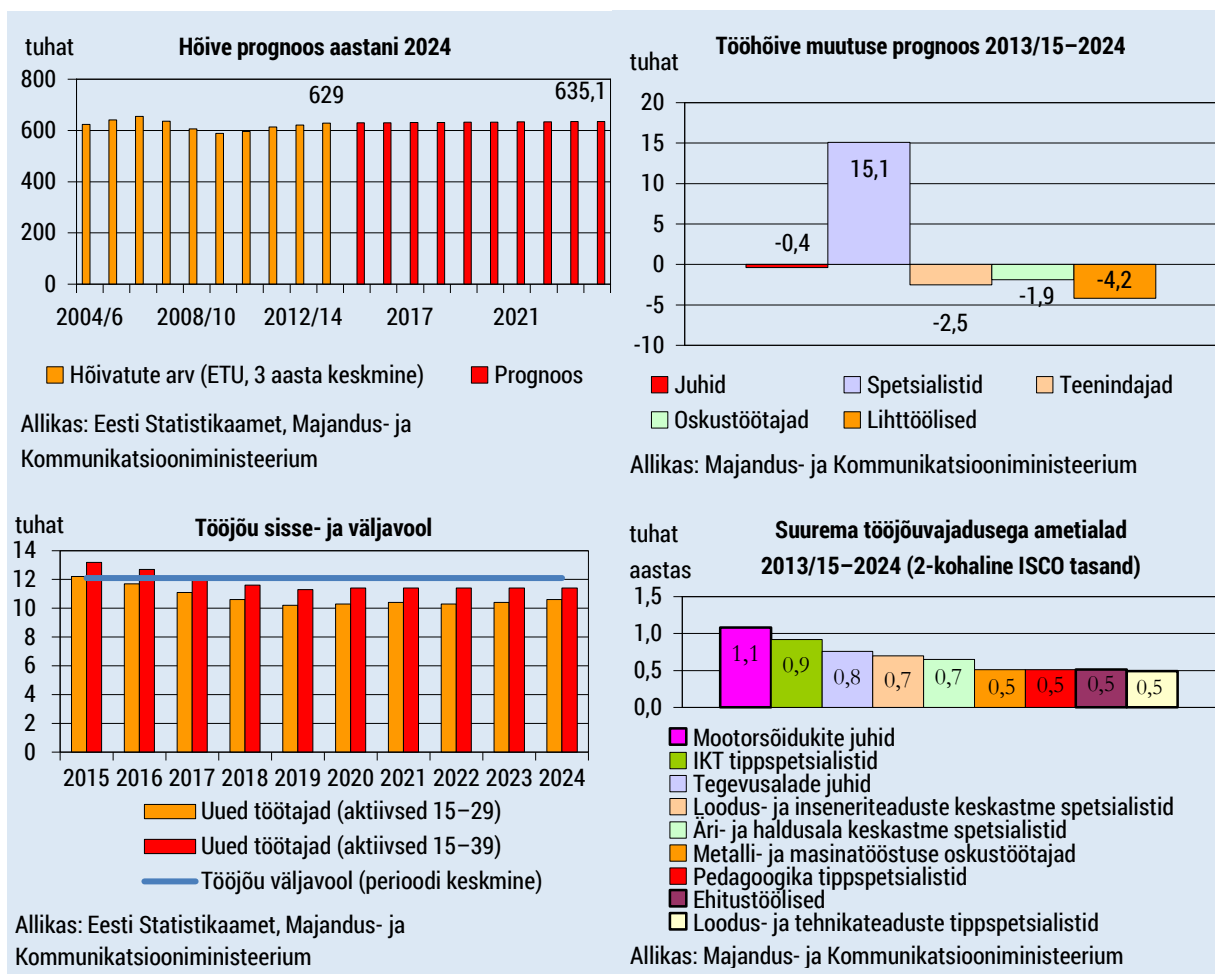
tuhat

Hõive prognoos aastani 2024

800
600
400
200
0

629

635,1

2004/6
2008/10
2012/14
2017
2021

Hõivatute arv (ETU, 3 aasta keskmine)
Prognoos

Allikas: Eesti Statistikaamet, Majandus- ja Kommunikatsiooniministeerium

Tööhõive muutuse prognoos 2013/15–2024

tuhat

20
15
10
5
0
-5
-10

-0,4
15,1
-2,5
-1,9
-4,2

Juhid
Spetsialistid
Teenindajad
Oskustöötajad
Lihttöölised

Allikas: Majandus- ja Kommunikatsiooniministeerium

tuhat

Tööjõu sisse- ja väljavool

14
12
10
8
6
4
2
0

2015 2016 2017 2018 2019 2020 2021 2022 2023 2024

Uued töötajad (aktiivsed 15–29)
Uued töötajad (aktiivsed 15–39)
Tööjõu väljavool (perioodi keskmine)

Allikas: Eesti Statistikaamet, Majandus- ja Kommunikatsiooniministeerium

tuhat

aastas

Suurema tööjõuvajadusega ametialad 2013/15–2024 (2-kohaline ISCO tasand)

1,5
1,0
0,5
0,0

1,1
0,9
0,8
0,7
0,7
0,5
0,5
0,5
0,5

Mootorsõidukite juhid
IKT tippspetsialistid
Tegevusalade juhid
Loodus- ja inseneriteaduste keskastme spetsialistid
Äri- ja haldusala keskastme spetsialistid
Metalli- ja masinatööstuse oskustöötajad
Pedagoogika tippspetsialistid
Ehitustöölised
Loodus- ja tehnikateaduste tippspetsialistid

Allikas: Majandus- ja Kommunikatsiooniministeerium